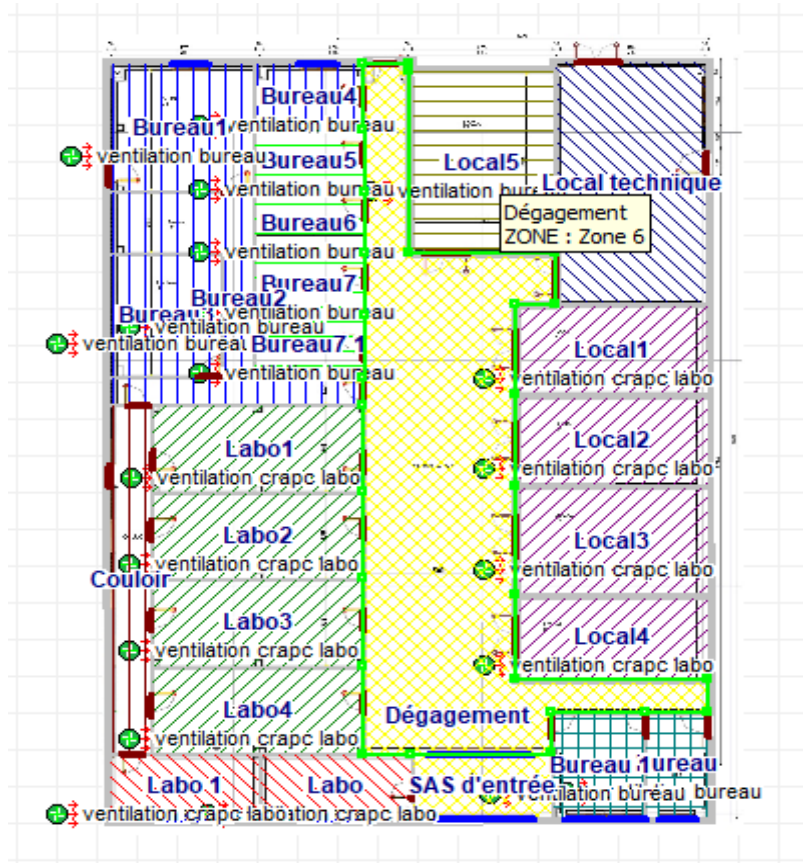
Bureau4
Bureau1
ventilation bureau
ventilation bureau
Bureau5
ventilation bureau
Local5
ventilation bure
Local technique
Bureau6
Dégagement
ZONE : Zone 6
ventilation bureau
Bureau7
Bureau2
ventilation bureau
Bureau
ventilation bureau
ventilation bureau
Bureau7_1
Local1
ventilation bureau
ventilation crapc labo
Labo1
Local2
ventilation crapc labo
ventilation crapc labo
Labo2
Local3
ventilation crapc labo
ventilation crapc labo
Couloir
Labo3
Local4
ventilation crapc labo
ventilation crapc labo
Labo4
Dégagement
ventilation crapc labo
Labo 1
Labo
SAS d'entrée
Bureau 1
Bureau
ventilation bureau
bureau
ventilation crapc labo
ventilation crapc labo